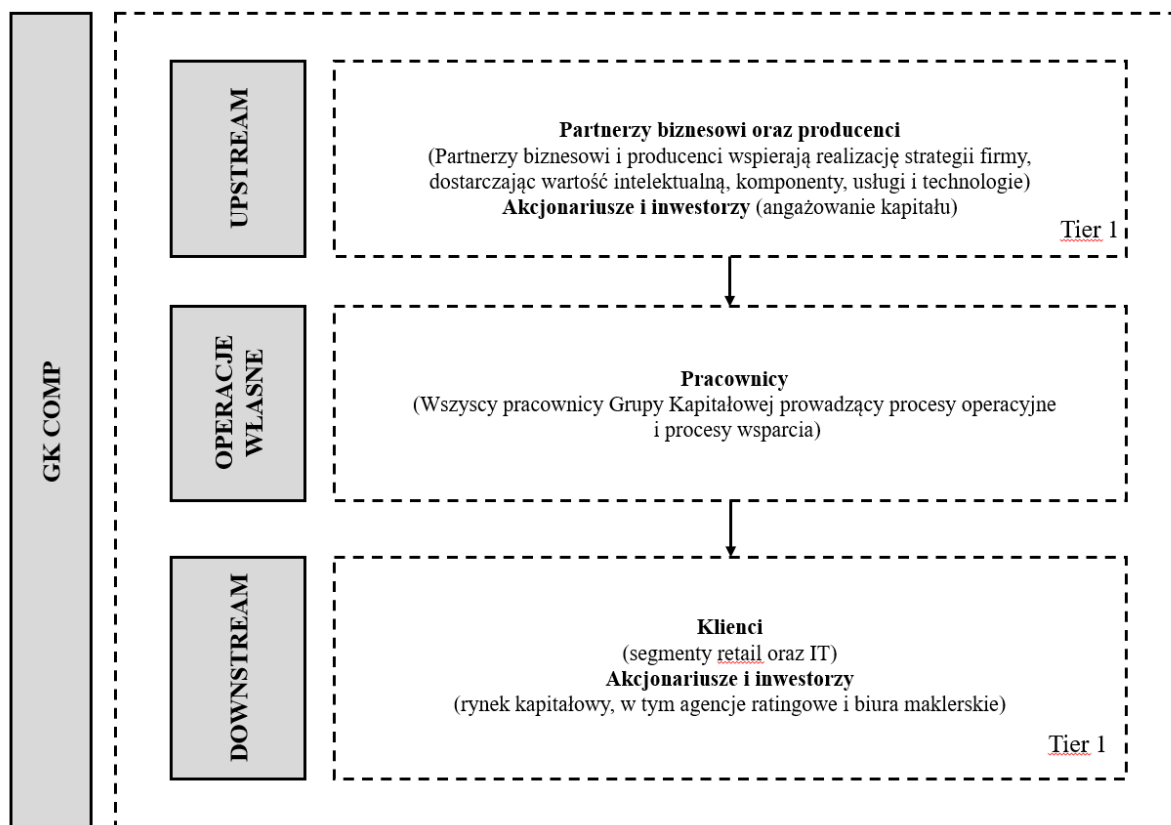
GK COMP

UPSTREAM

Partnerzy biznesowi oraz producenci
(Partnerzy biznesowi i producenci wspierają realizację strategii firmy, dostarczając wartość intelektualną, komponenty, usługi i technologie)
Akcjonariusze i inwestorzy (angażowanie kapitału)

Tier 1

OPERACJE WŁASNE

Pracownicy
(Wszyscy pracownicy Grupy Kapitałowej prowadzący procesy operacyjne i procesy wsparcia)

DOWNSTREAM

Klienci
(segmenty retail oraz IT)
Akcjonariusze i inwestorzy
(rynek kapitałowy, w tym agencje ratingowe i biura maklerskie)

Tier 1